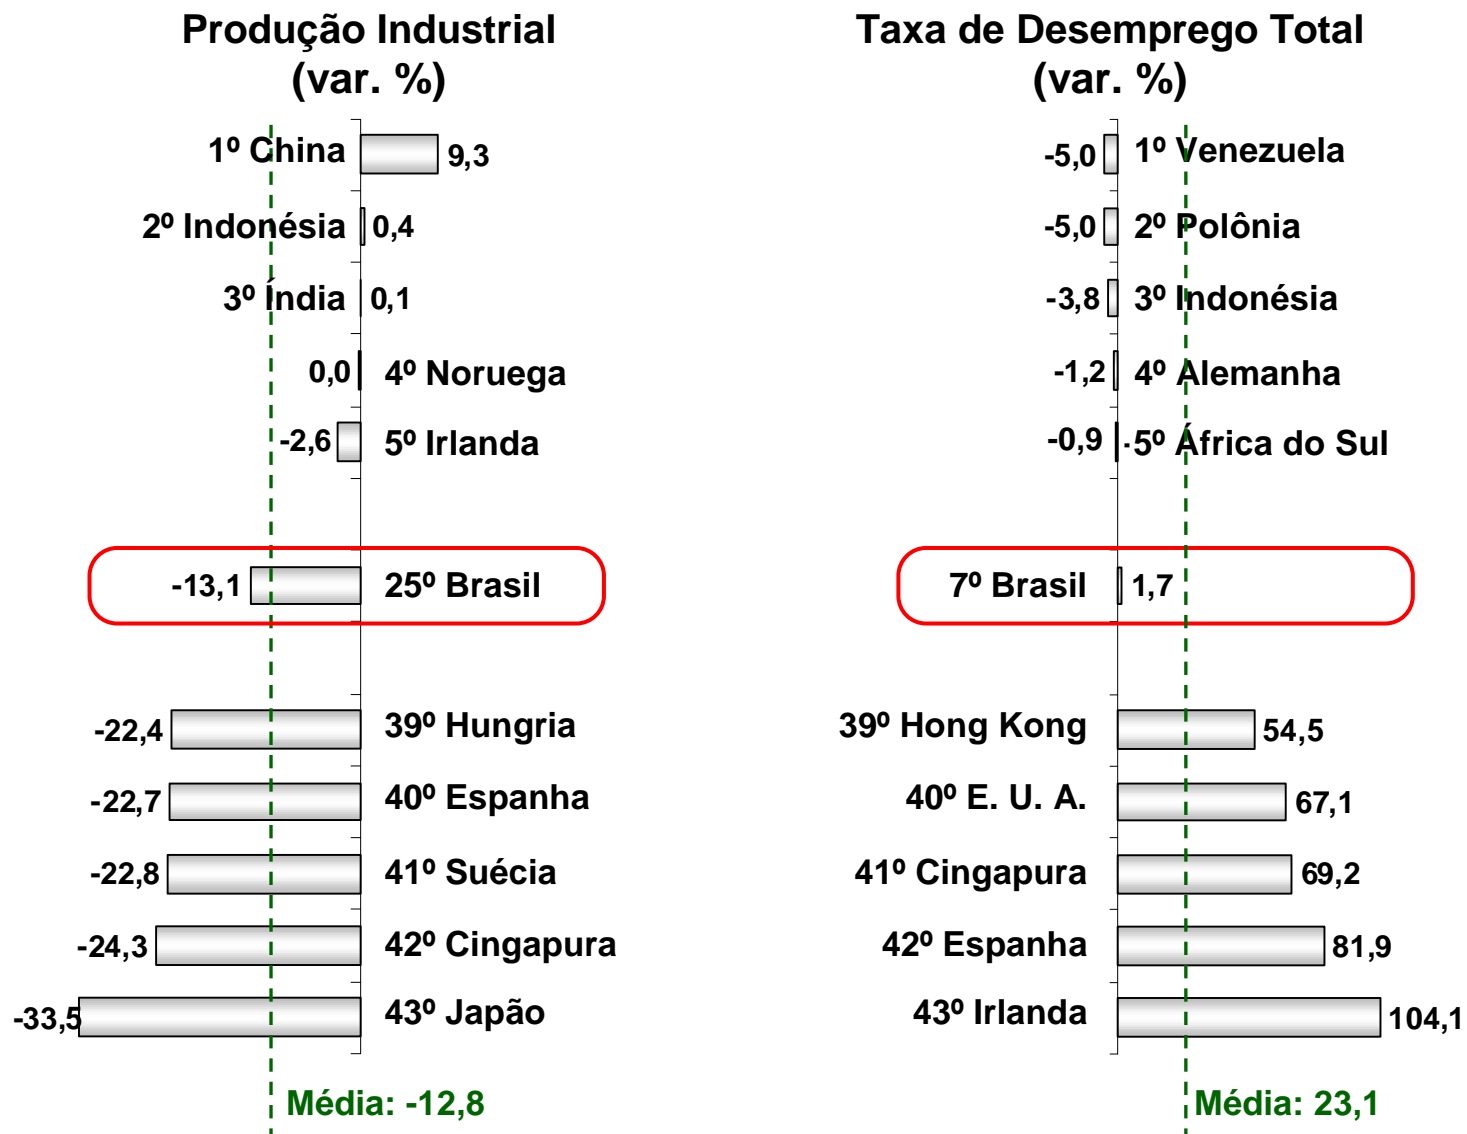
Produção Industrial
(var. %)

1º China 9,3
2º Indonésia 0,4
3º Índia 0,1
0,0 4º Noruega
-2,6 5º Irlanda

-13,1 25º Brasil

-22,4 39º Hungria
-22,7 40º Espanha
-22,8 41º Suécia
-24,3 42º Cingapura
-33,5 43º Japão

Média: -12,8

Taxa de Desemprego Total
(var. %)

-5,0 1º Venezuela
-5,0 2º Polônia
-3,8 3º Indonésia
-1,2 4º Alemanha
-0,9 5º África do Sul

7º Brasil 1,7

39º Hong Kong 54,5
40º E. U. A. 67,1
41º Cingapura 69,2
42º Espanha 81,9
43º Irlanda 104,1

Média: 23,1